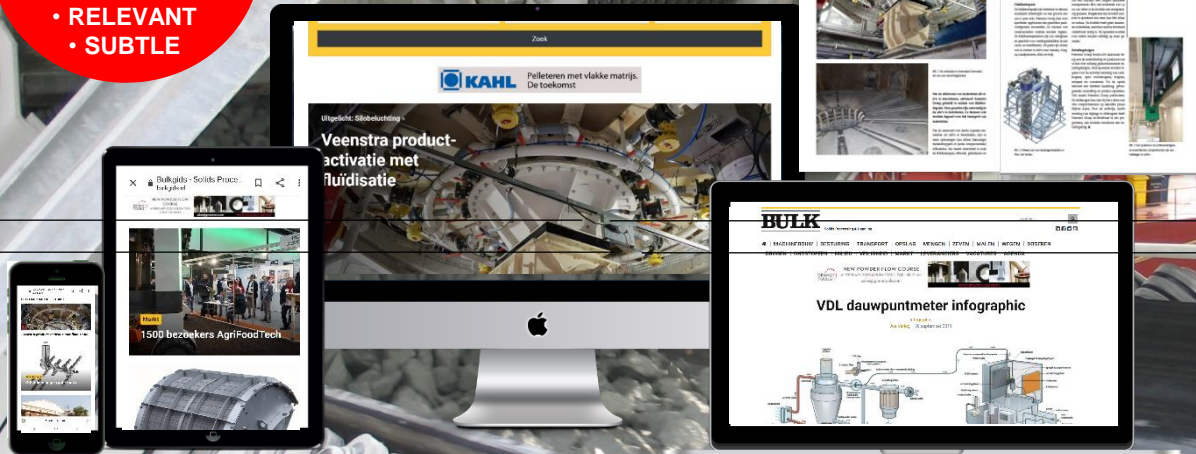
• RELEVANT
• SUBTLE

Zoek

KAHL Pelleteren met vlakke matrijs. De toekomst

Uitgelicht: Silobeluchting
Veenstra productactivatie met fluïdisatie

Bulkgids - Solids Proce...
bulkgids.nl

Markt
1500 bezoekers AgriFoodTech

BULK

MACHINEBOUW | STURING | TRANSPORT | OPSLAG | MENGEN | ZEVEN | MALEN | WEGEN | DOSEREN

NEW POWDER FLOW COURSE

VDL dauwpuntmeter infographic